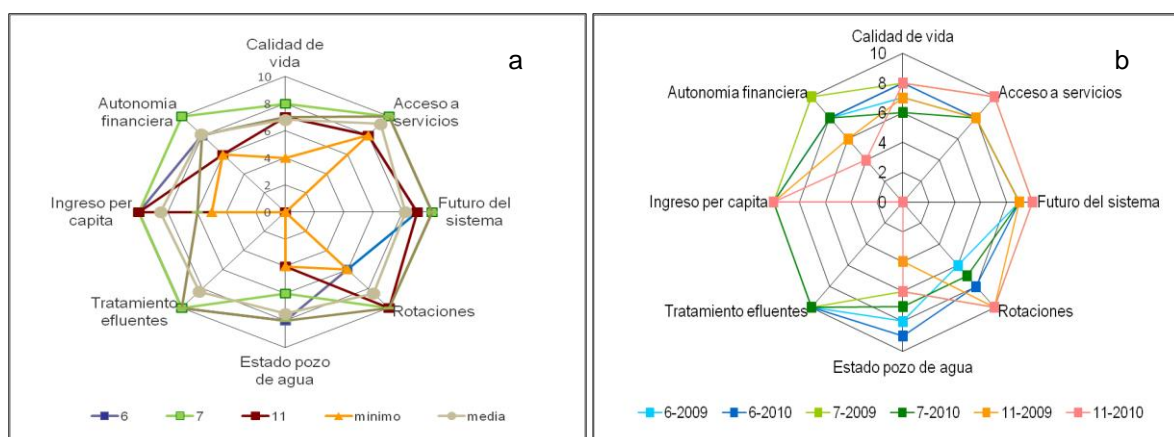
a

Calidad de vida

10
8
6
4
2
0

Acceso a servicios

Futuro del sistema

Rotaciones

Estado pozo de agua

Tratamiento efluentes

Ingreso per capita

Autonomia financiera

6
7
11
minimo
media

b

Calidad de vida

10
8
6
4
2
0

Acceso a servicios

Futuro del sistema

Rotaciones

Estado pozo de agua

Tratamiento efluentes

Ingreso per capita

Autonomia financiera

6-2009
6-2010
7-2009
7-2010
11-2009
11-2010